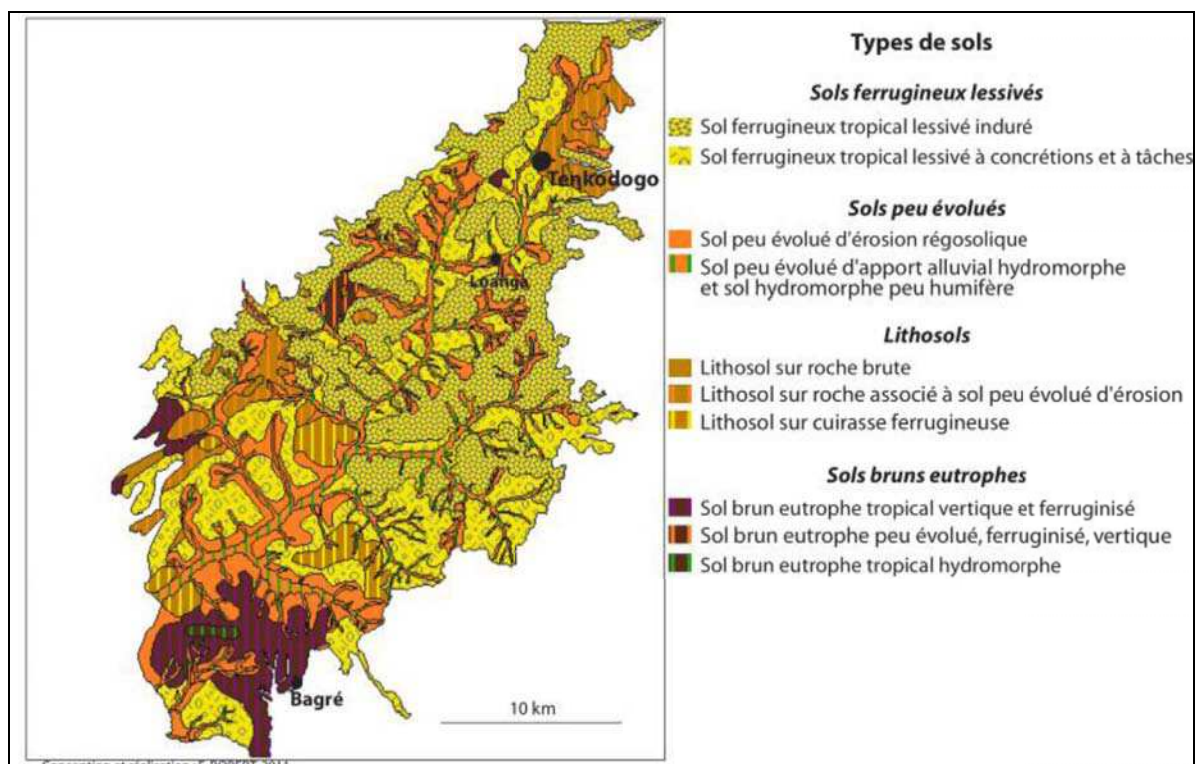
Tenkodogo

Loanga

Bagré

10 km

Conception et réalisation : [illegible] 2014

Types de sols

Sols ferrugineux lessivés

Sol ferrugineux tropical lessivé induré

Sol ferrugineux tropical lessivé à concrétions et à tâches

Sols peu évolués

Sol peu évolué d'érosion régosolique

Sol peu évolué d'apport alluvial hydromorphe et sol hydromorphe peu humifère

Lithosols

Lithosol sur roche brute

Lithosol sur roche associé à sol peu évolué d'érosion

Lithosol sur cuirasse ferrugineuse

Sols bruns eutrophes

Sol brun eutrophe tropical vertique et ferruginisé

Sol brun eutrophe peu évolué, ferruginisé, vertique

Sol brun eutrophe tropical hydromorphe